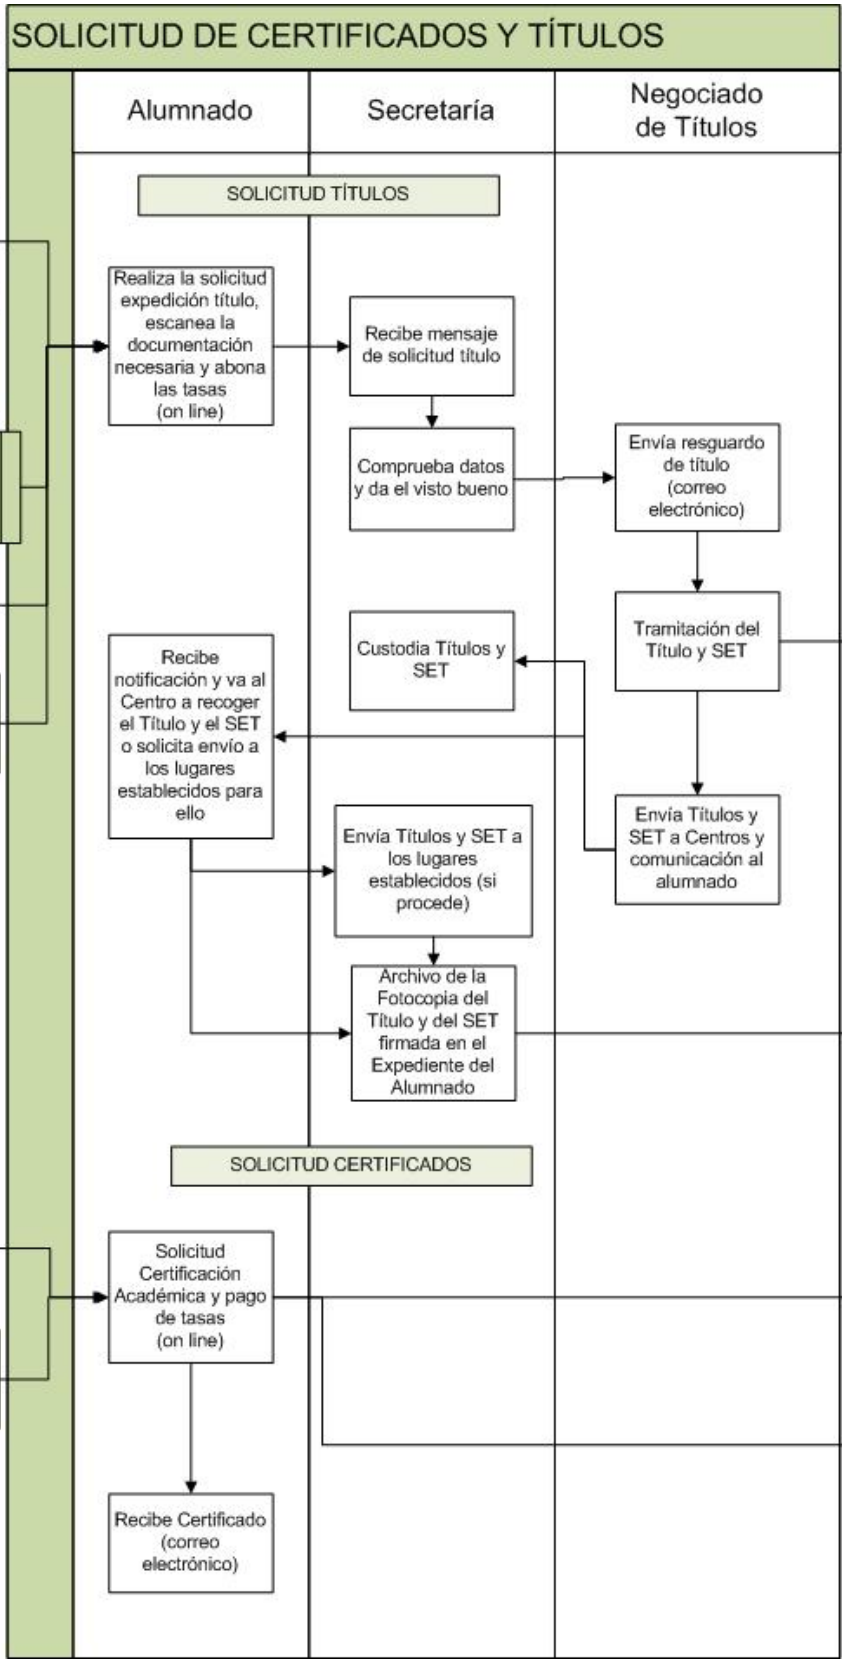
SOLICITUD DE CERTIFICADOS Y TÍTULOS

Alumnado

Secretaría

Negociado de Títulos

SOLICITUD TÍTULOS

Realiza la solicitud expedición título, escanea la documentación necesaria y abona las tasas (on line)

Recibe mensaje de solicitud título

Comprueba datos y da el visto bueno

Envía resguardo de título (correo electrónico)

Tramitación del Título y SET

Custodia Títulos y SET

Recibe notificación y va al Centro a recoger el Título y el SET o solicita envío a los lugares establecidos para ello

Envía Títulos y SET a Centros y comunicación al alumnado

Envía Títulos y SET a los lugares establecidos (si procede)

Archivo de la Fotocopia del Título y del SET firmada en el Expediente del Alumnado

SOLICITUD CERTIFICADOS

Solicitud Certificación Académica y pago de tasas (on line)

Recibe Certificado (correo electrónico)